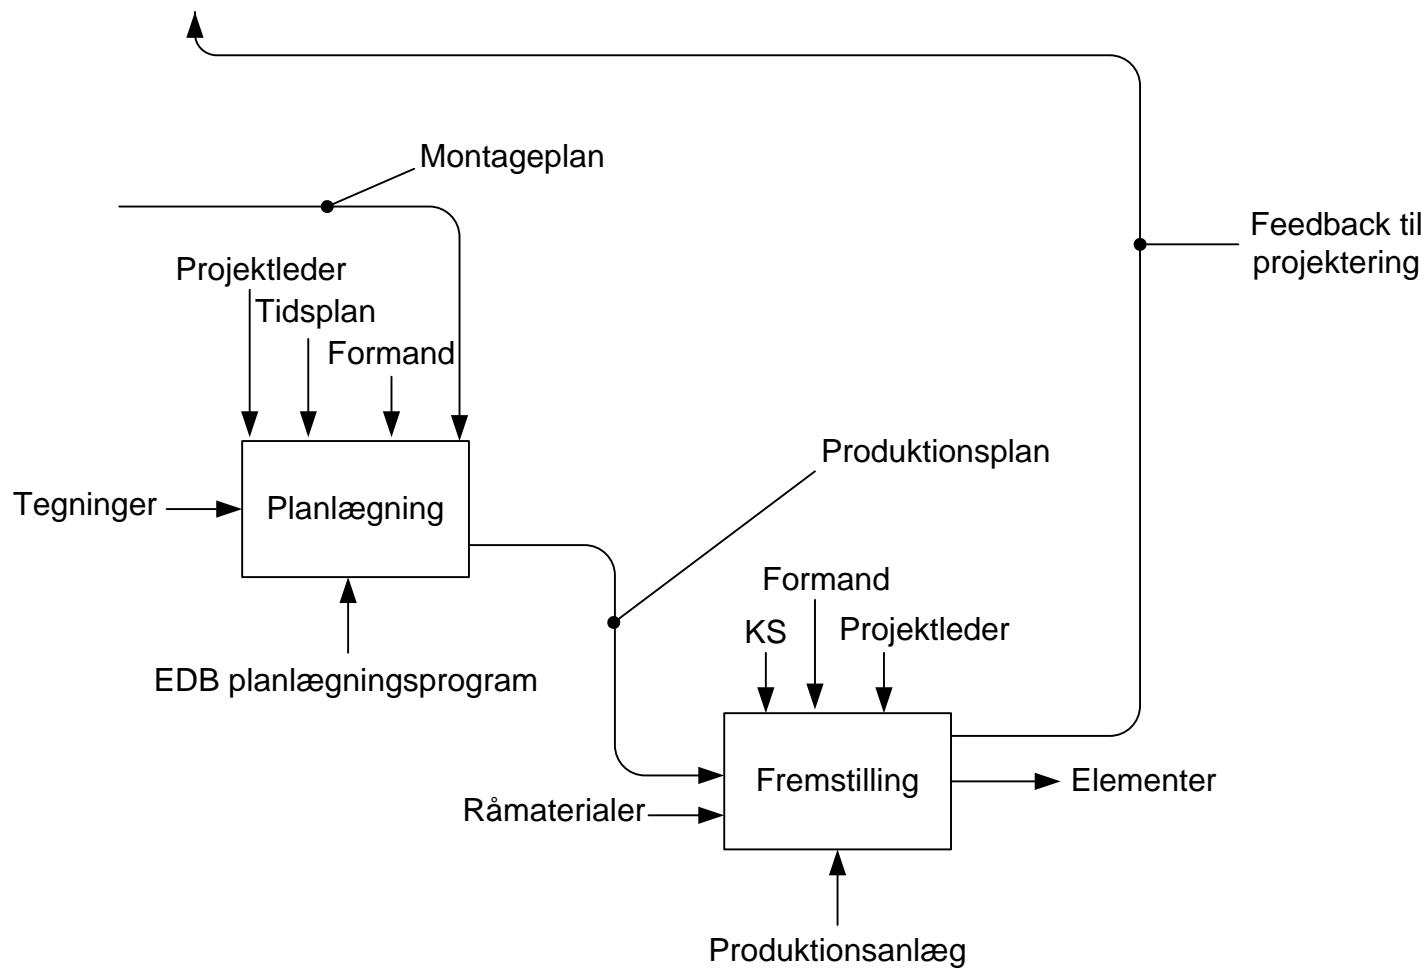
Montageplan

Feedback til projektering

Projektleder

Tidsplan

Formand

Tegninger

Planlægning

EDB planlægningsprogram

Produktionsplan

Formand

KS

Projektleder

Råmaterialer

Fremstilling

Elementer

Produktionsanlæg